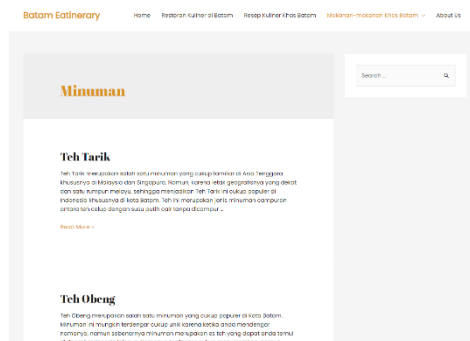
Batam Eatinerary

Home Restoran Kuliner di Batam Resep Kuliner Khas Batam Makanan-makanan Khas Batam About Us

Search ...

Minuman

Teh Tarik

Teh Tarik merupakan salah satu minuman yang cukup familiar di Asia Tenggara khususnya di Malaysia dan Singapura. Namun, karena letak geografisnya yang dekat dan satu rumpun melayu, sehingga menjadikan Teh Tarik ini cukup populer di Indonesia khususnya di kota Batam. Teh ini merupakan jenis minuman campuran antara teh celup dengan susu putih cair tanpa dicampur …

Read More »

Teh Obeng

Teh Obeng merupakan salah satu minuman yang cukup populer di Kota Batam. Minuman ini mungkin terdengar cukup unik karena ketika anda mendengar namanya, namun sebenarnya minuman merupakan es teh yang dapat anda temui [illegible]